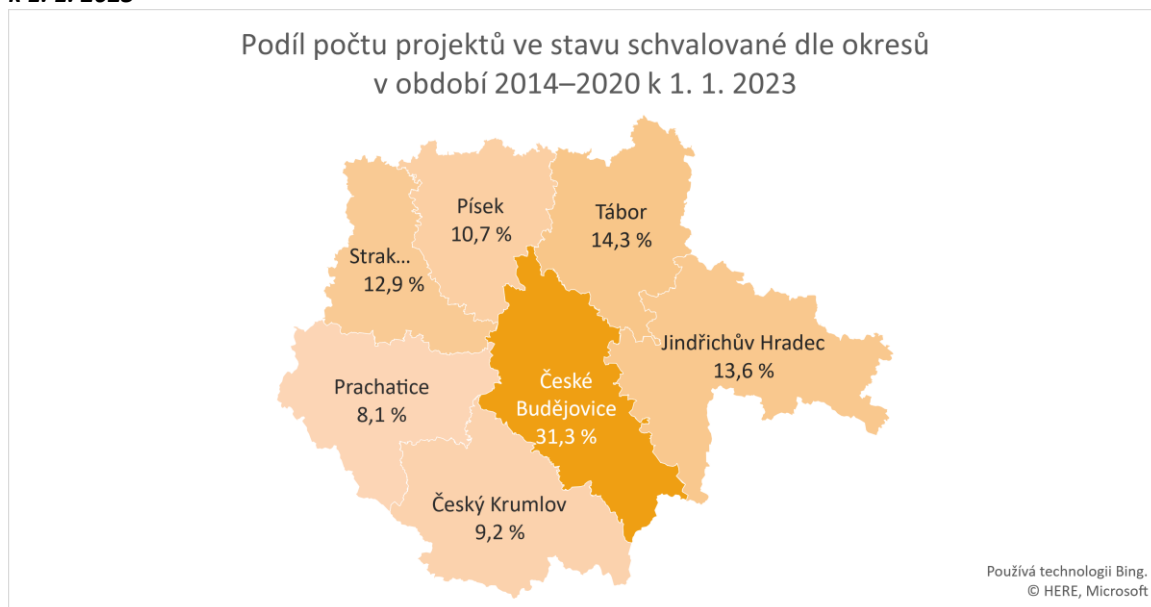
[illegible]

Podíl počtu projektů ve stavu schvalované dle okresů v období 2014–2020 k 1. 1. 2023

Písek
10,7 %

Tábor
14,3 %

Strak...
12,9 %

Jindřichův Hradec
13,6 %

Prachatice
8,1 %

České Budějovice
31,3 %

Český Krumlov
9,2 %

Používá technologii Bing.
© HERE, Microsoft